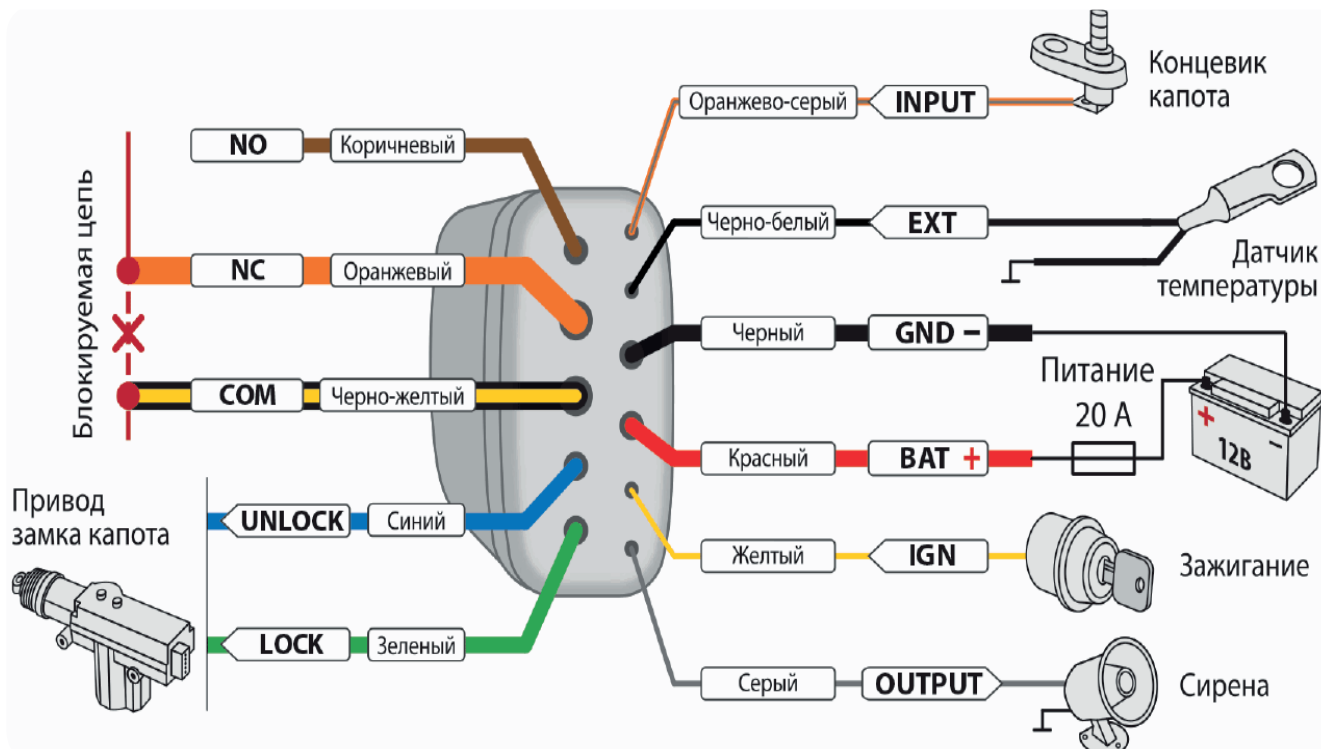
Концевик капота

Оранжево-серый
INPUT

NO
Коричневый

Черно-белый
EXT

Датчик температуры

Блокируемая цепь

NC
Оранжевый

Черный
GND −

COM
Черно-желтый

Питание
20 А

+
12В
−

Красный
BAT +

Привод замка капота

UNLOCK
Синий

Желтый
IGN

Зажигание

LOCK
Зеленый

Серый
OUTPUT

Сирена